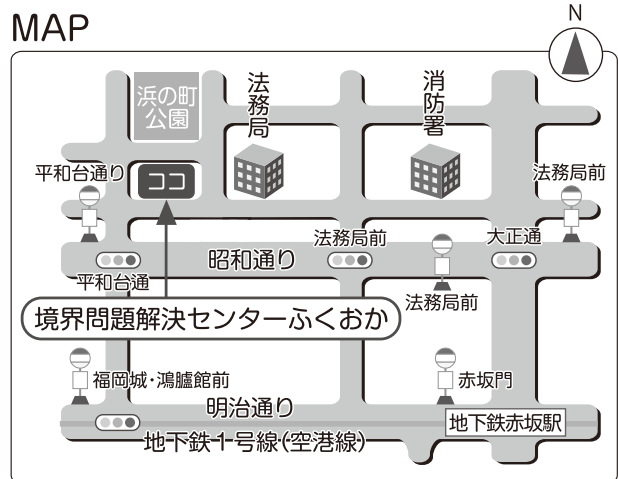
MAP

N

浜の町公園

法務局

消防署

平和台通り

ココ

法務局前

法務局前

大正通

昭和通り

平和台通

法務局前

境界問題解決センターふくおか

福岡城・鴻臚館前

赤坂門

明治通り

地下鉄赤坂駅

地下鉄1号線(空港線)